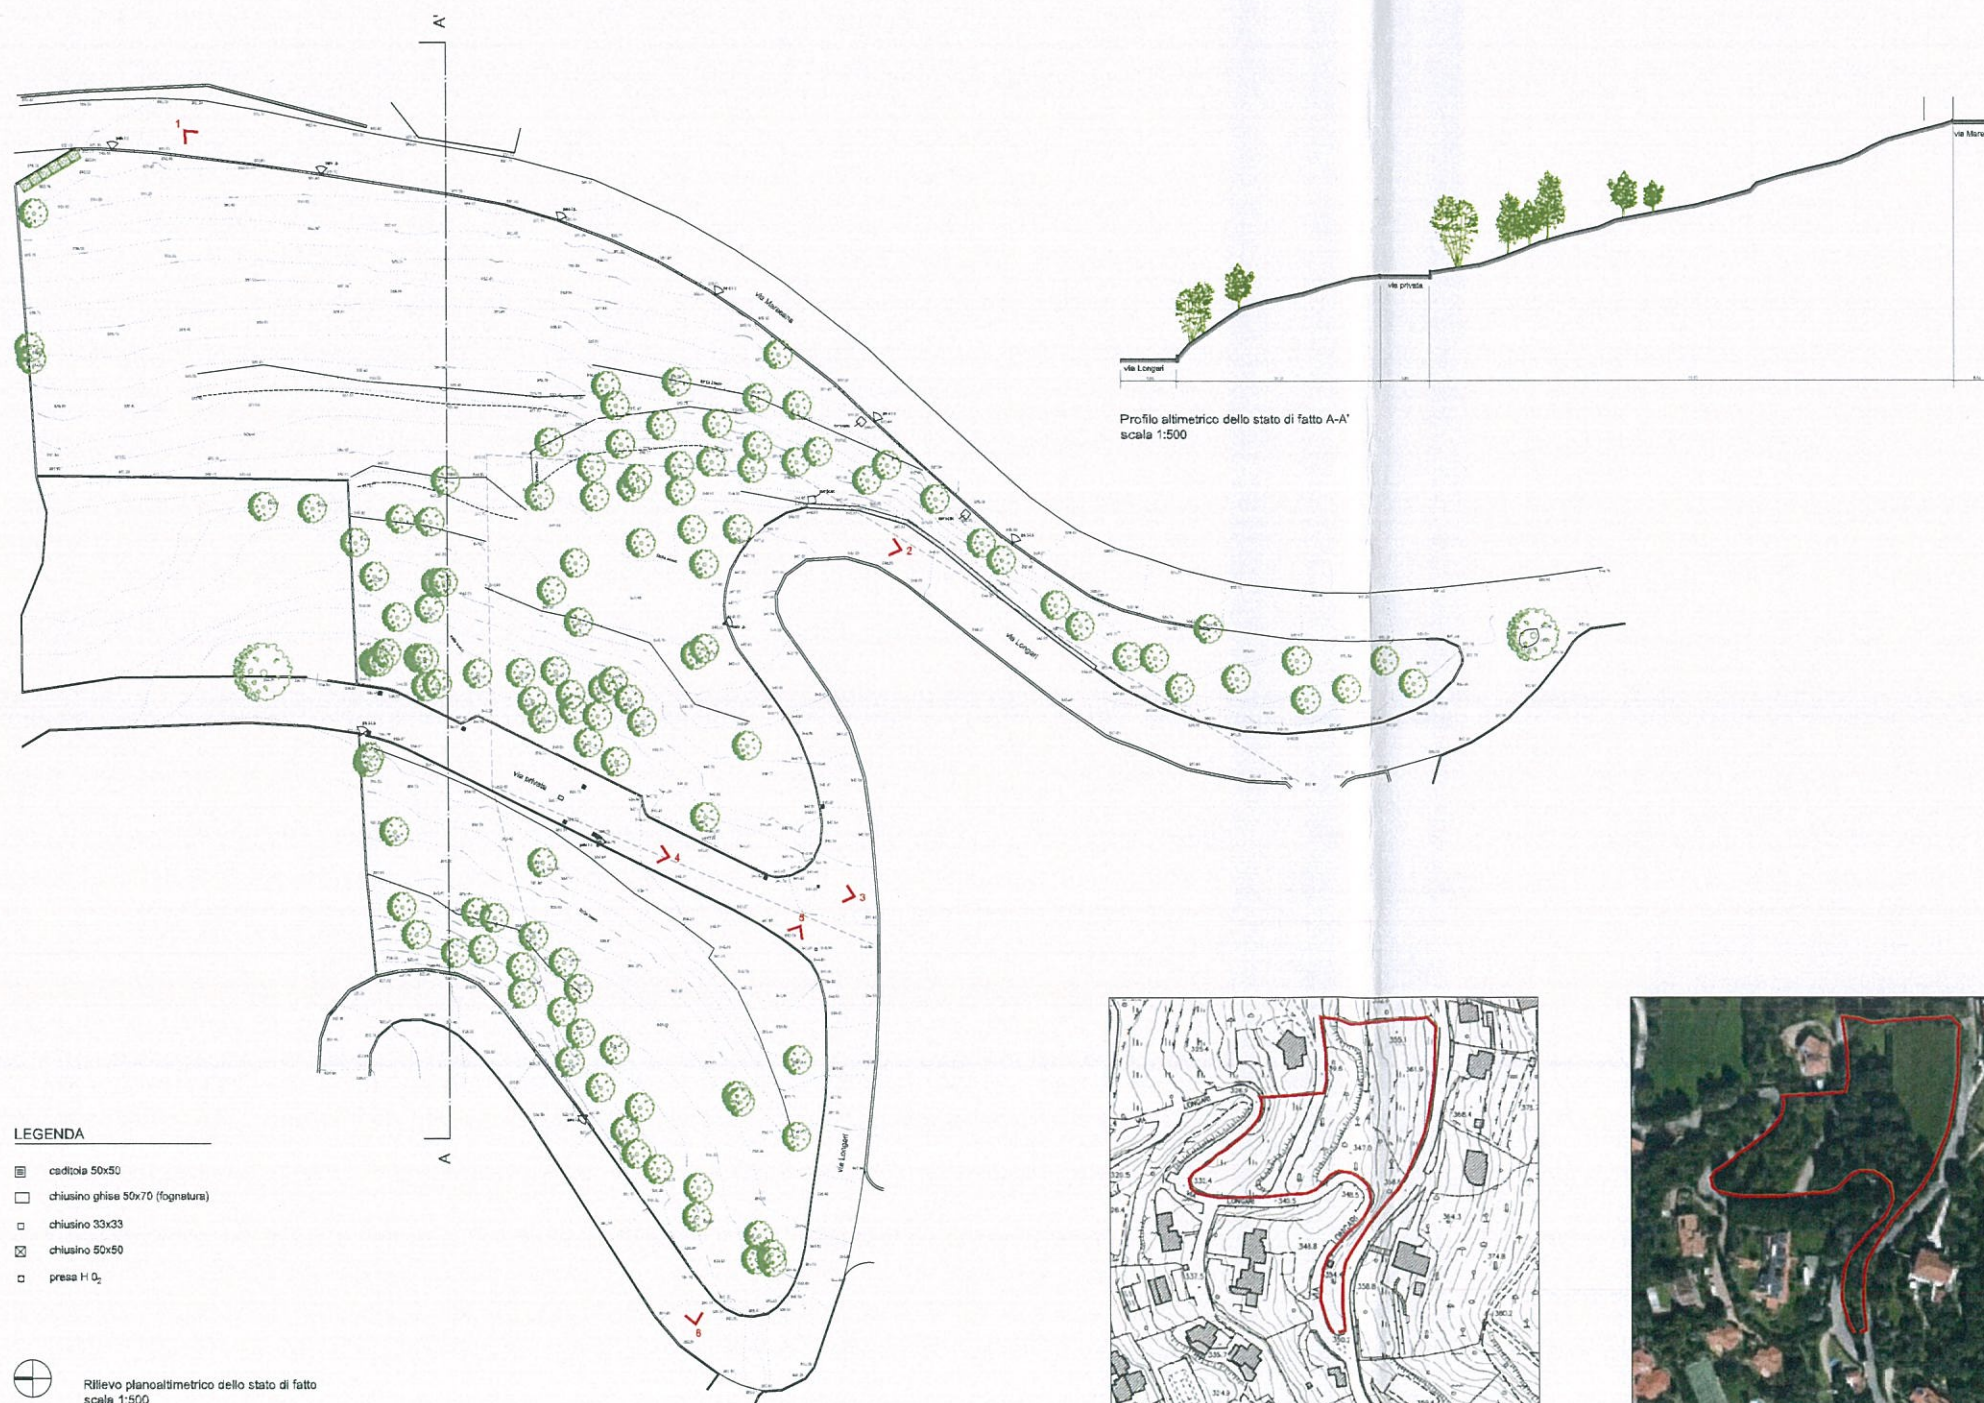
A'

1
2
3
4
5
6

via Maresana

via Longari

via privata

via Longari

Profilo altimetrico dello stato di fatto A-A'
scala 1:500

via Longari
via privata
via Mare

A

LEGENDA

caditoia 50x50
chiusino ghise 50x70 (fognatura)
chiusino 33x33
chiusino 50x50
presa H $0_2$

Rilievo planoaltimetrico dello stato di fatto
scala 1:500